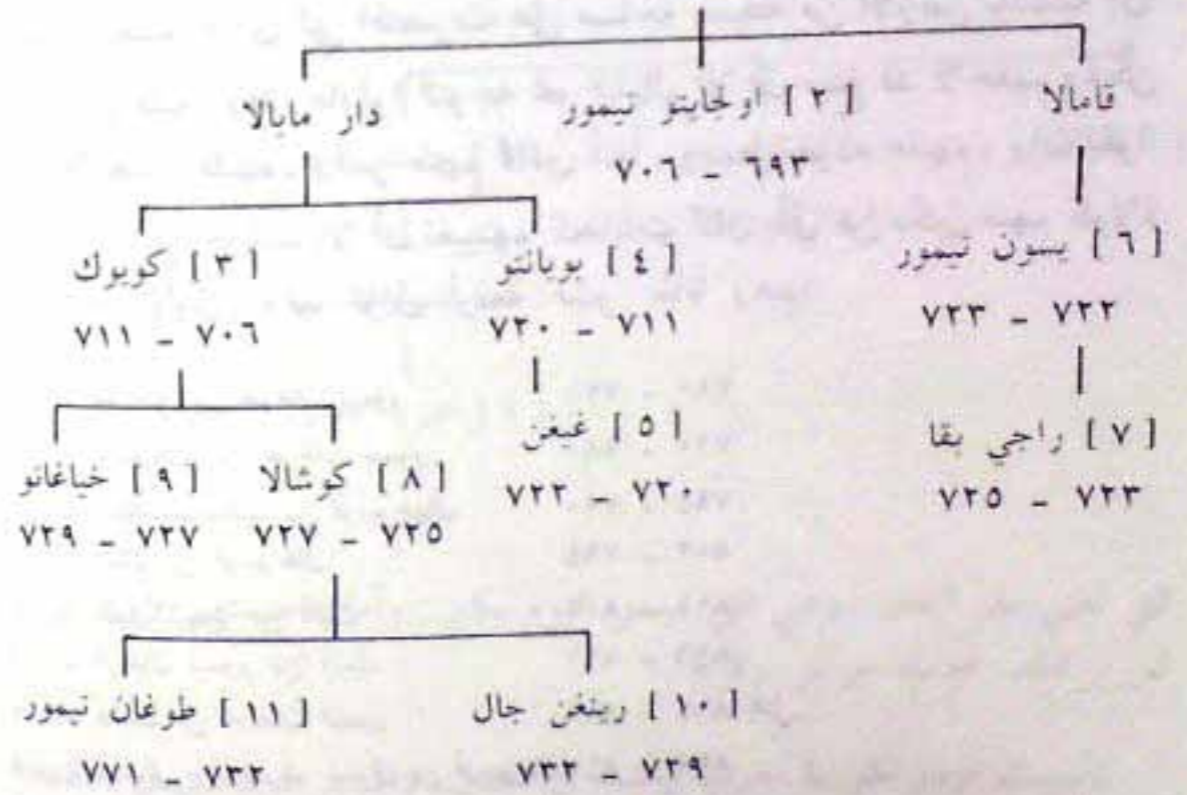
قامالا
[ ٦ ] يسون تيمور
٧٢٢ - ٧٢٣
[ ٧ ] راجي بقا
٧٢٣ - ٧٢٥

[ ٢ ] اولجايتو تيمور
٦٩٣ - ٧٠٦

دار مابالا
[ ٤ ] بويانتو
٧١١ - ٧٢٠
[ ٥ ] غيغن
٧٢٠ - ٧٢٢

[ ٣ ] كويوك
٧٠٦ - ٧١١
[ ٨ ] كوشالا
٧٢٥ - ٧٢٧
[ ٩ ] خياغانو
٧٢٧ - ٧٢٩

[ ١٠ ] رينغن جال
٧٢٩ - ٧٣٢
[ ١١ ] طوغان تيمور
٧٣٢ - ٧٧١